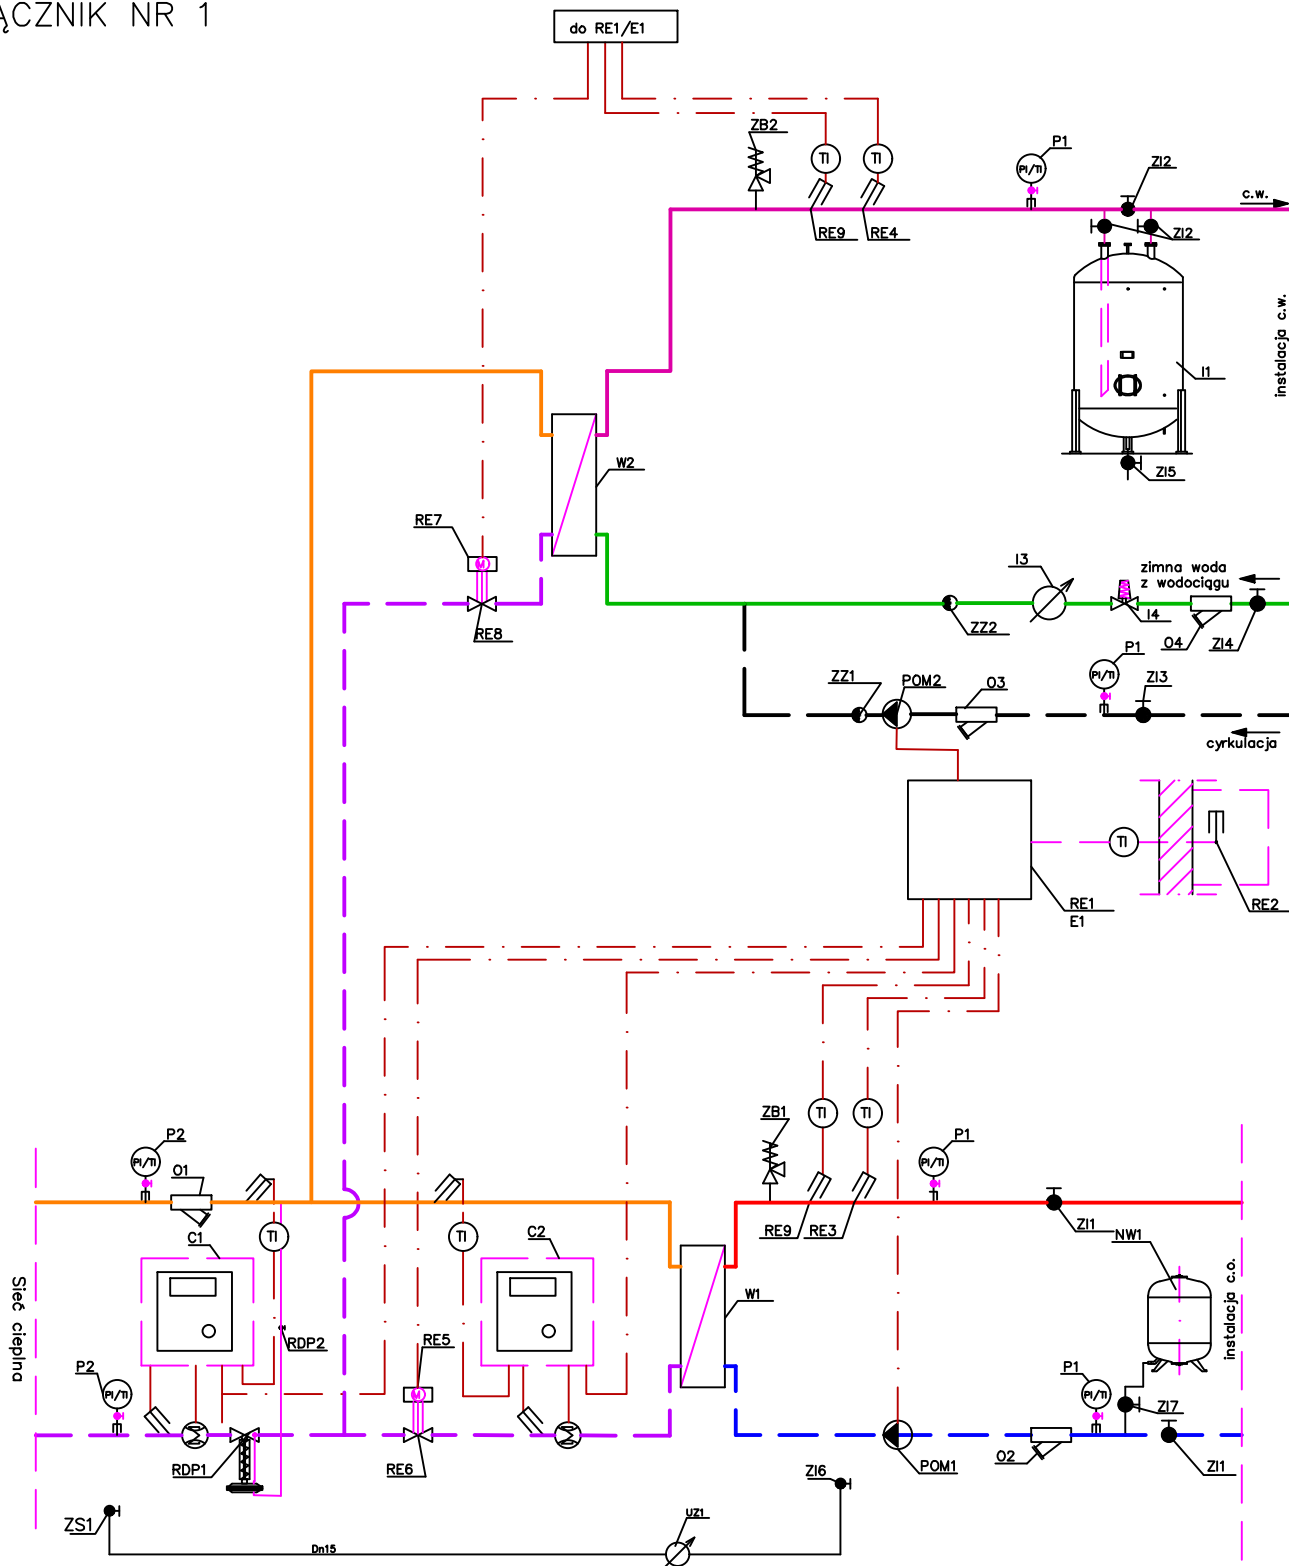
ĄCZNIK NR 1

do RE1/E1

ZB2
TI
TI
P1
PI/TI
ZI2
c.w.
RE9
RE4
ZI2
instalacja c.w.
I1
ZI5
W2
RE7
RE8
I3
zimna woda z wodociągu
I4
ZZ2
O4
ZI4
P1
PI/TI
ZZ1
POM2
O3
ZI3
cyrkulacja
TI
RE1
E1
RE2
ZB1
TI
TI
P1
PI/TI
P2
PI/TI
O1
C1
TI
TI
C2
RE9
RE3
ZI1
NW1
instalacja c.o.
W1
Sieć cieplna
RDP2
RE5
P2
PI/TI
P1
PI/TI
ZI7
RDP1
RE6
POM1
O2
ZI1
ZI6
UZ1
ZS1
Dn15